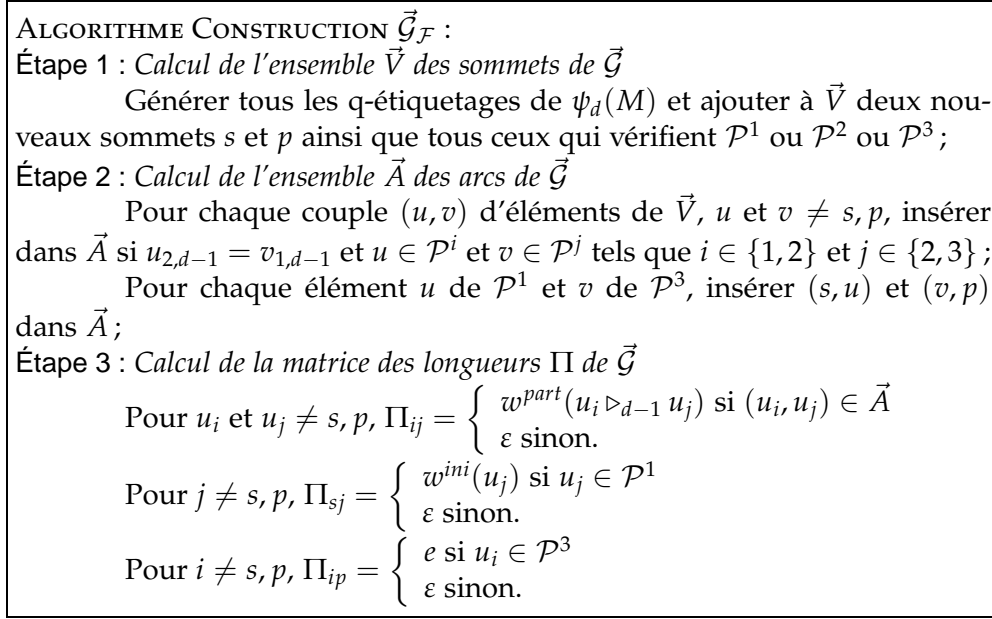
ALGORITHME CONSTRUCTION $\vec{\mathcal{G}}_{\mathcal{F}}$ :

Étape 1 : *Calcul de l'ensemble $\vec{V}$ des sommets de $\vec{\mathcal{G}}$*

Générer tous les q-étiquetages de $\psi_d(M)$ et ajouter à $\vec{V}$ deux nouveaux sommets $s$ et $p$ ainsi que tous ceux qui vérifient $\mathcal{P}^1$ ou $\mathcal{P}^2$ ou $\mathcal{P}^3$ ;

Étape 2 : *Calcul de l'ensemble $\vec{A}$ des arcs de $\vec{\mathcal{G}}$*

Pour chaque couple $(u, v)$ d'éléments de $\vec{V}$, $u$ et $v \neq s, p$, insérer dans $\vec{A}$ si $u_{2,d-1} = v_{1,d-1}$ et $u \in \mathcal{P}^i$ et $v \in \mathcal{P}^j$ tels que $i \in \{1, 2\}$ et $j \in \{2, 3\}$ ;

Pour chaque élément $u$ de $\mathcal{P}^1$ et $v$ de $\mathcal{P}^3$, insérer $(s, u)$ et $(v, p)$ dans $\vec{A}$ ;

Étape 3 : *Calcul de la matrice des longueurs $\Pi$ de $\vec{\mathcal{G}}$*

Pour $u_i$ et $u_j \neq s, p$, $\Pi_{ij} = \begin{cases} w^{part}(u_i \triangleright_{d-1} u_j) \text{ si } (u_i, u_j) \in \vec{A} \\ \varepsilon \text{ sinon.} \end{cases}$

Pour $j \neq s, p$, $\Pi_{sj} = \begin{cases} w^{ini}(u_j) \text{ si } u_j \in \mathcal{P}^1 \\ \varepsilon \text{ sinon.} \end{cases}$

Pour $i \neq s, p$, $\Pi_{ip} = \begin{cases} e \text{ si } u_i \in \mathcal{P}^3 \\ \varepsilon \text{ sinon.} \end{cases}$